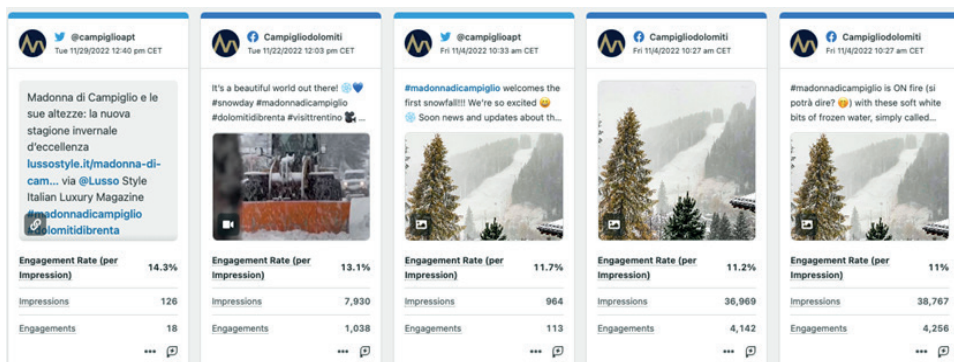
@campiglioapt
Tue 11/29/2022 12:40 pm CET

Madonna di Campiglio e le sue altezze: la nuova stagione invernale d'eccellenza lussostyle.it/madonna-di-cam... via @Lusso Style Italian Luxury Magazine #madonnadicampiglio #dolomitidibrenta

Engagement Rate (per Impression) 14.3%
Impressions 126
Engagements 18

Campigliodolomiti
Tue 11/22/2022 12:03 pm CET

It's a beautiful world out there! ❄️💙 #snowday #madonnadicampiglio #dolomitidibrenta #visittrentino 🎥 ...

Engagement Rate (per Impression) 13.1%
Impressions 7,930
Engagements 1,038

@campiglioapt
Fri 11/4/2022 10:33 am CET

#madonnadicampiglio welcomes the first snowfall!!! We're so excited 😊 ❄️ Soon news and updates about th...

Engagement Rate (per Impression) 11.7%
Impressions 964
Engagements 113

Campigliodolomiti
Fri 11/4/2022 10:27 am CET

Engagement Rate (per Impression) 11.2%
Impressions 36,969
Engagements 4,142

Campigliodolomiti
Fri 11/4/2022 10:27 am CET

#madonnadicampiglio is ON fire (si potrà dire? 😉) with these soft white bits of frozen water, simply called...

Engagement Rate (per Impression) 11%
Impressions 38,767
Engagements 4,256